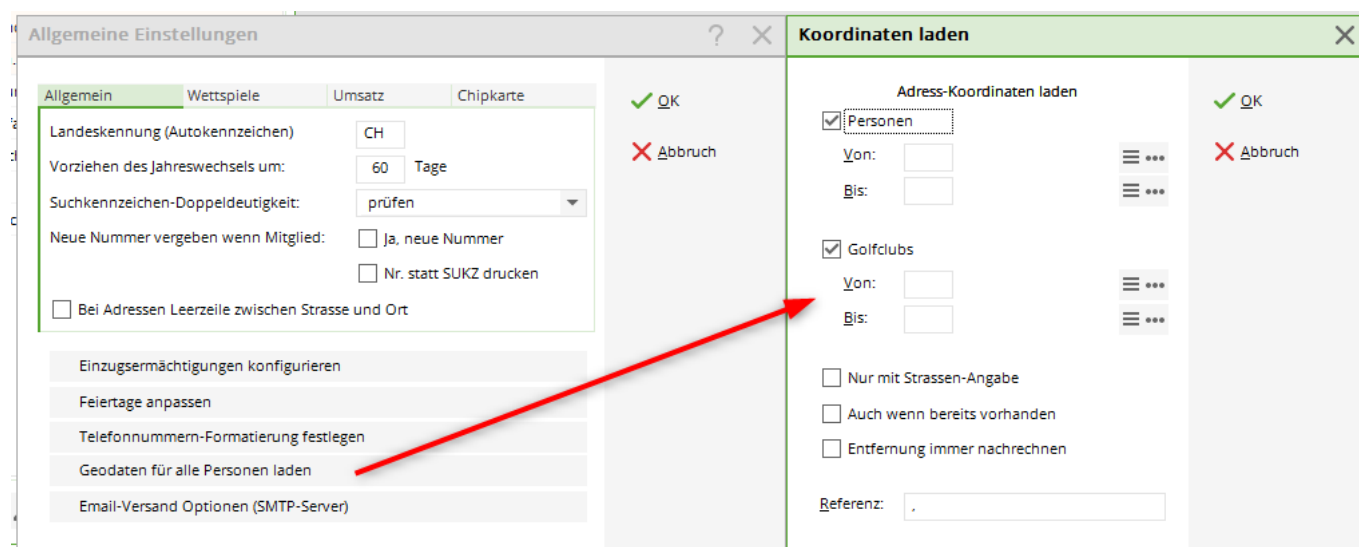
Allgemeine Einstellungen

? ×

Allgemein | Wettspiele | Umsatz | Chipkarte

Landeskennung (Autokennzeichen) CH

Vorziehen des Jahreswechsels um: 60 Tage

Suchkennzeichen-Doppeldeutigkeit: prüfen

Neue Nummer vergeben wenn Mitglied: Ja, neue Nummer

Nr. statt SUKZ drucken

Bei Adressen Leerzeile zwischen Strasse und Ort

Einzugsermächtigungen konfigurieren

Feiertage anpassen

Telefonnummern-Formatierung festlegen

Geodaten für alle Personen laden

Email-Versand Optionen (SMTP-Server)

OK

Abbruch

Koordinaten laden

Adress-Koordinaten laden

Personen

Von:

Bis:

Golfclubs

Von:

Bis:

Nur mit Strassen-Angabe

Auch wenn bereits vorhanden

Entfernung immer nachrechnen

Referenz: ,

OK

Abbruch